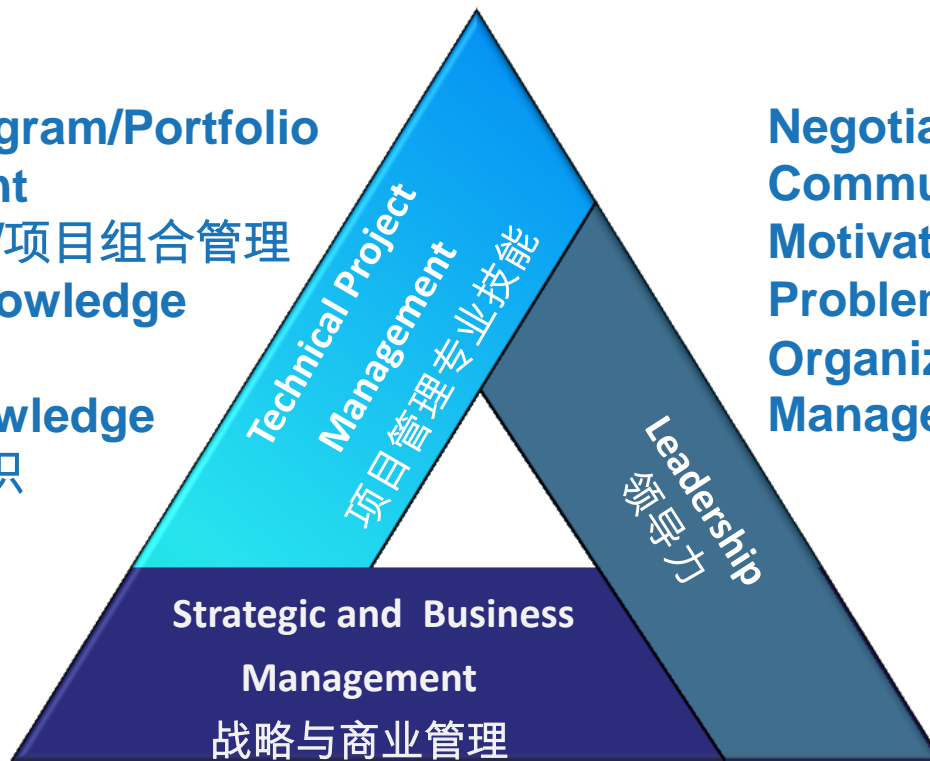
gram/Portfolio
nt
/项目组合管理
owledge

wledge
只

Technical Project Management
项目管理专业技能

Negotia
Commu
Motivat
Probler
Organiz
Manage

Leadership
领导力

Strategic and Business Management
战略与商业管理